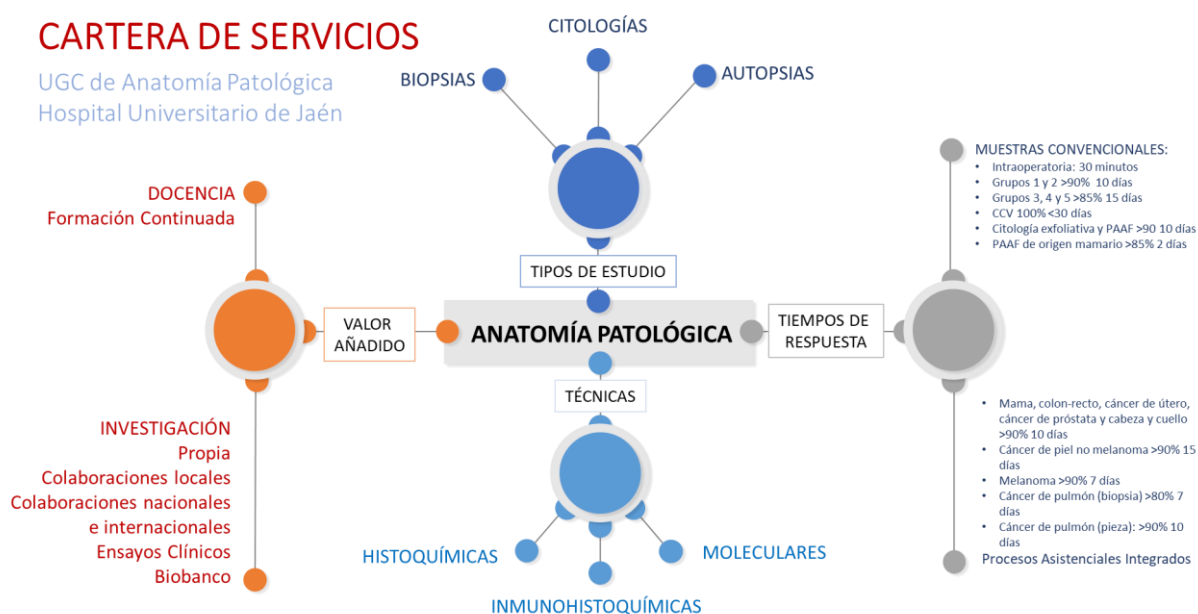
CARTERA DE SERVICIOS

UGC de Anatomía Patológica
Hospital Universitario de Jaén

CITOLOGÍAS

BIOPSIAS

AUTOPSIAS

TIPOS DE ESTUDIO

DOCENCIA
Formación Continuada

VALOR AÑADIDO

ANATOMÍA PATOLÓGICA

TIEMPOS DE RESPUESTA

MUESTRAS CONVENCIONALES:
- Intraoperatoria: 30 minutos
- Grupos 1 y 2 >90% 10 días
- Grupos 3, 4 y 5 >85% 15 días
- CCV 100% <30 días
- Citología exfoliativa y PAAF >90 10 días
- PAAF de origen mamario >85% 2 días

TÉCNICAS

INVESTIGACIÓN
Propia
Colaboraciones locales
Colaboraciones nacionales e internacionales
Ensayos Clínicos
Biobanco

- Mama, colon-recto, cáncer de útero, cáncer de próstata y cabeza y cuello >90% 10 días
- Cáncer de piel no melanoma >90% 15 días
- Melanoma >90% 7 días
- Cáncer de pulmón (biopsia) >80% 7 días
- Cáncer de pulmón (pieza): >90% 10 días

Procesos Asistenciales Integrados

HISTOQUÍMICAS

MOLECULARES

INMUNOHISTOQUÍMICAS